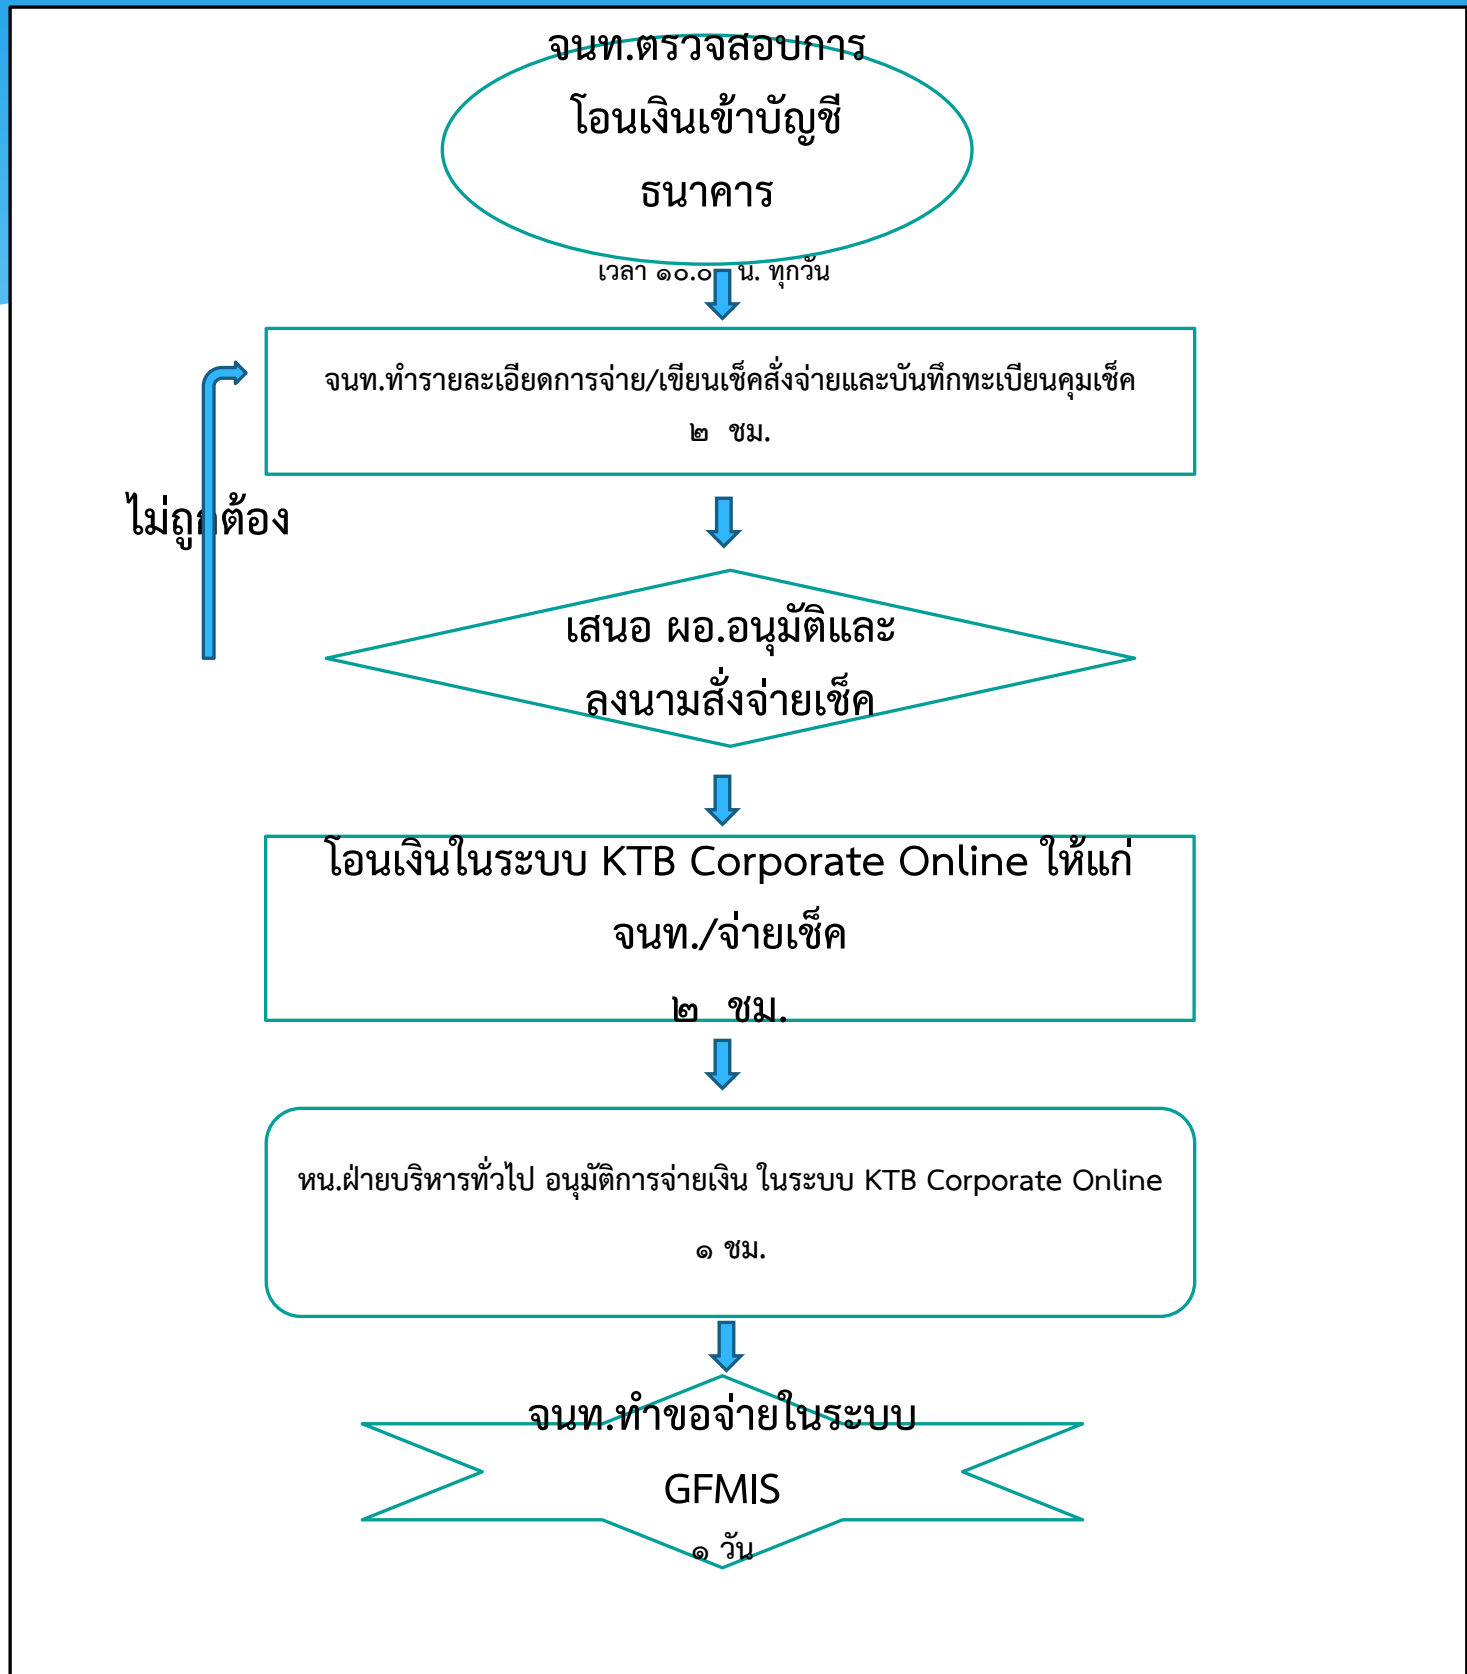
จนท.ตรวจสอบการโอนเงินเข้าบัญชีธนาคาร

เวลา ๑๐.๐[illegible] น. ทุกวัน

จนท.ทำรายละเอียดการจ่าย/เขียนเช็คสั่งจ่ายและบันทึกทะเบียนคุมเช็ค ๒ ชม.

ไม่ถู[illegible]ต้อง

เสนอ ผอ.อนุมัติและลงนามสั่งจ่ายเช็ค

โอนเงินในระบบ KTB Corporate Online ให้แก่ จนท./จ่ายเช็ค ๒ ชม.

หน.ฝ่ายบริหารทั่วไป อนุมัติการจ่ายเงิน ในระบบ KTB Corporate Online ๑ ชม.

จนท.ทำขอจ่ายในระบบ GFMIS ๑ วัน